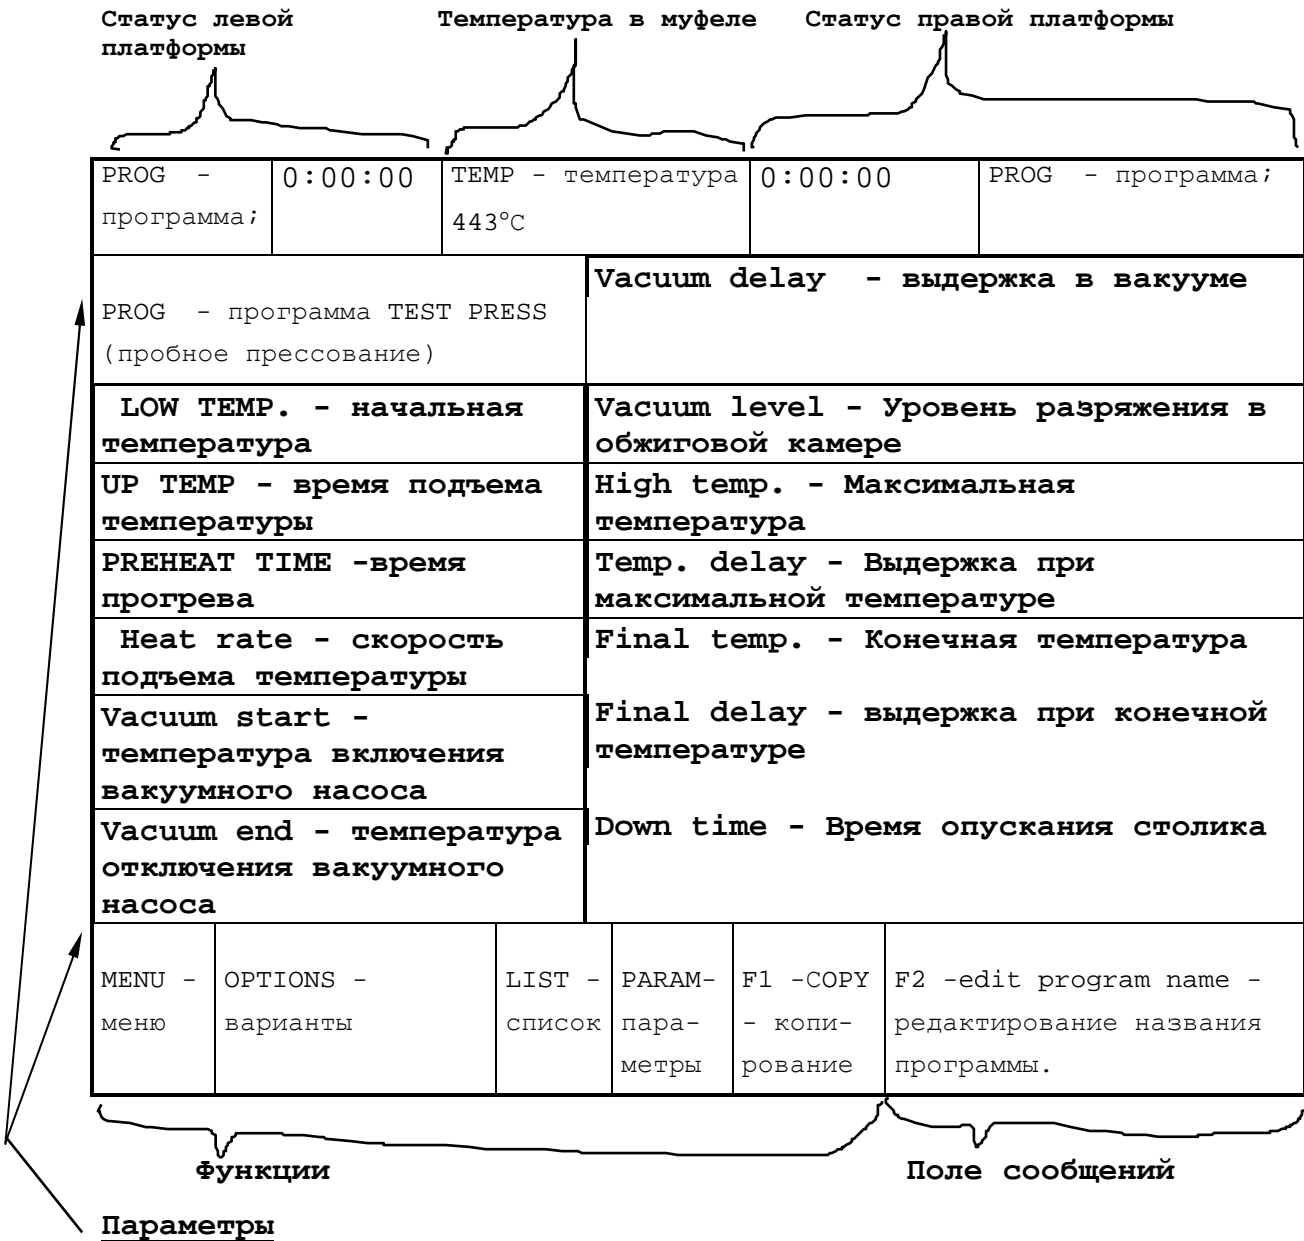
Статус левой платформы

Температура в муфеле

Статус правой платформы

| PROG - программа; | 0:00:00 | TEMP - температура 443°C | 0:00:00 | PROG - программа; |
|---|---|---|---|---|

| PROG - программа TEST PRESS (пробное прессование) | Vacuum delay - выдержка в вакууме |
|---|---|
| LOW TEMP. - начальная температура | Vacuum level - Уровень разряжения в обжиговой камере |
| UP TEMP - время подъема температуры | High temp. - Максимальная температура |
| PREHEAT TIME -время прогрева | Temp. delay - Выдержка при максимальной температуре |
| Heat rate - скорость подъема температуры | Final temp. - Конечная температура |
| Vacuum start - температура включения вакуумного насоса | Final delay - выдержка при конечной температуре |
| Vacuum end - температура отключения вакуумного насоса | Down time - Время опускания столика |

| MENU - меню | OPTIONS - варианты | LIST - список | PARAM-пара-метры | F1 -COPY - копи-рование | F2 -edit program name - редактирование названия программы. |
|---|---|---|---|---|---|

Функции

Поле сообщений

Параметры